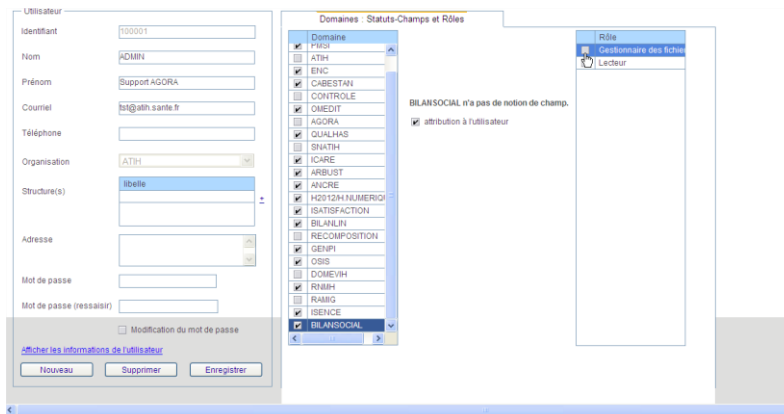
Utilisateur

Identifiant 100001

Nom ADMIN

Prénom Support AGORA

Courriel tst@atih.sante.fr

Téléphone

Organisation ATIH

Structure(s) libelle

Adresse

Mot de passe

Mot de passe (ressaisir)

Modification du mot de passe

Afficher les informations de l'utilisateur

Nouveau Supprimer Enregistrer

Domaines : Statuts-Champs et Rôles

| Domaine |
|---|
| PMSI |
| ATIH |
| ENC |
| CABESTAN |
| CONTROLE |
| OMEDIT |
| AGORA |
| QUALHAS |
| SNATIH |
| ICARE |
| ARBUST |
| ANCRE |
| H2012/H.NUMERIQ |
| ISATISFACTION |
| BILANLIN |
| RECOMPOSITION |
| GENPI |
| OSIS |
| DOMEVIH |
| RNMH |
| RAMIG |
| ISENCE |
| BILANSOCIAL |

BILANSOCIAL n'a pas de notion de champ.

attribution à l'utilisateur

| Rôle |
|---|
| Gestionnaire des fichie |
| Lecteur |